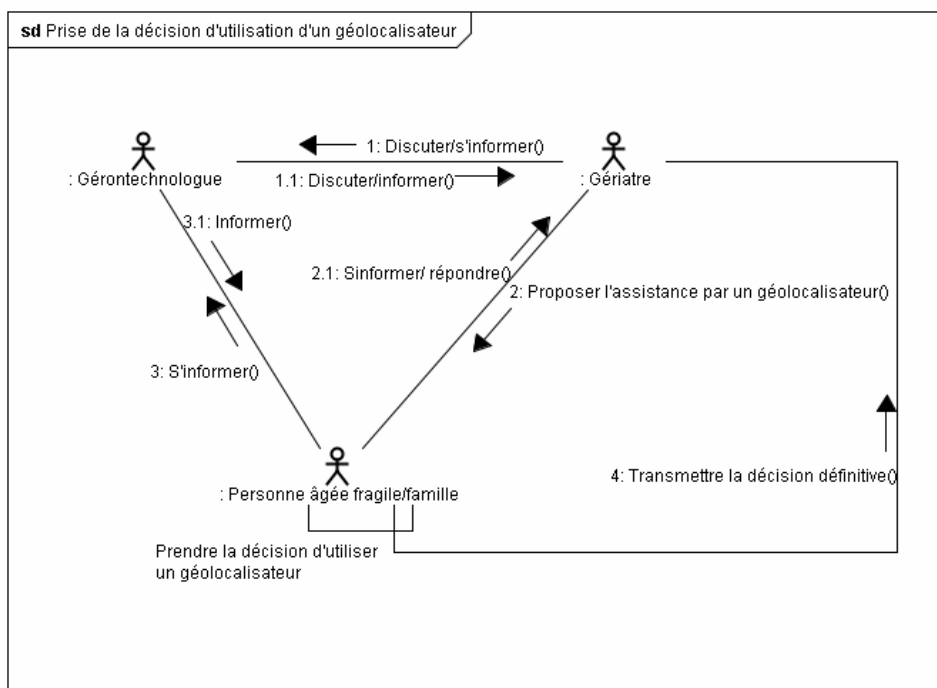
sd Prise de la décision d'utilisation d'un géolocalisateur

1: Discuter/s'informer()

: Gérontechnologue

1.1: Discuter/informer()

: Gériatre

3.1: Informer()

2.1: Sinformer/ répondre()

2: Proposer l'assistance par un géolocalisateur()

3: S'informer()

: Personne âgée fragile/famille

4: Transmettre la décision définitive()

Prendre la décision d'utiliser un géolocalisateur